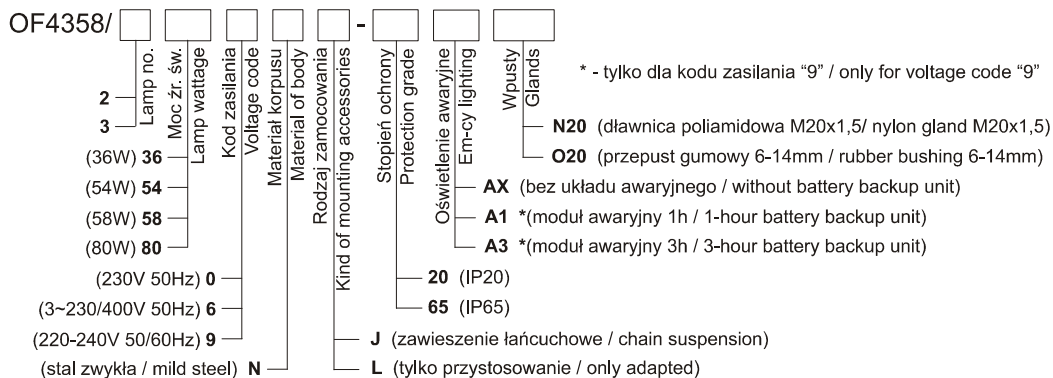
OF4358/ [ ] [ ] [ ] [ ] [ ] - [ ] [ ] [ ]

Lamp no.
Moc źr. św.
Lamp wattage
Kod zasilania
Voltage code
Materiał korpusu
Material of body
Rodzaj zamocowania
Kind of mounting accessories
Stopień ochrony
Protection grade
Oświetlenie awaryjne
Em-cy lighting
Wpusty
Glands

* - tylko dla kodu zasilania "9" / only for voltage code "9"

2
3

(36W) 36
(54W) 54
(58W) 58
(80W) 80

(230V 50Hz) 0
(3~230/400V 50Hz) 6
(220-240V 50/60Hz) 9

(stal zwykła / mild steel) N

J (zawieszenie łańcuchowe / chain suspension)
L (tylko przystosowanie / only adapted)

20 (IP20)
65 (IP65)

AX (bez układu awaryjnego / without battery backup unit)
A1 *(moduł awaryjny 1h / 1-hour battery backup unit)
A3 *(moduł awaryjny 3h / 3-hour battery backup unit)

N20 (dławnica poliamidowa M20x1,5/ nylon gland M20x1,5)
O20 (przepust gumowy 6-14mm / rubber bushing 6-14mm)